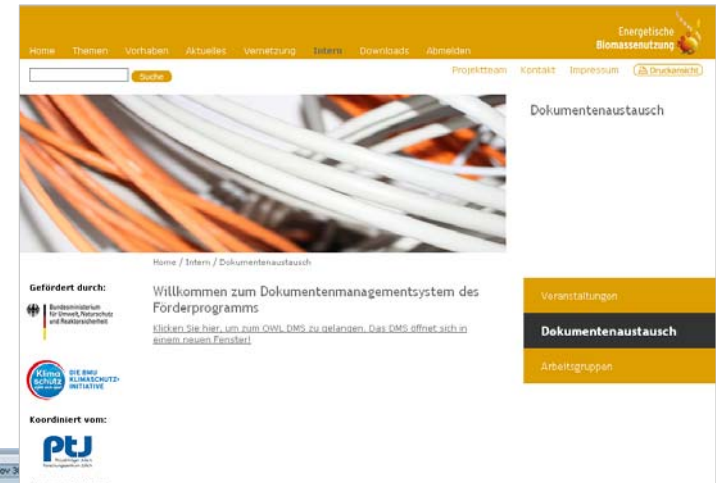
Energetische Biomassenutzung

Home Themen Vorhaben Aktuelles Vernetzung Intern Downloads Abmelden

Suche

Projektteam Kontakt Impressum Druckansicht

Dokumentenaustausch

Home / Intern / Dokumentenaustausch

Gefördert durch:

Bundesministerium für Umwelt, Naturschutz und Reaktorsicherheit

Klima schutz DIE BMU KLIMASCHUTZ-INITIATIVE

Koordiniert vom:

PtJ

Willkommen zum Dokumentenmanagementsystem des Förderprogramms

Klicken Sie hier, um zum OWL DMS zu gelangen. Das DMS öffnet sich in einem neuen Fenster!

Veranstaltungen

Dokumentenaustausch

Arbeitsgruppen